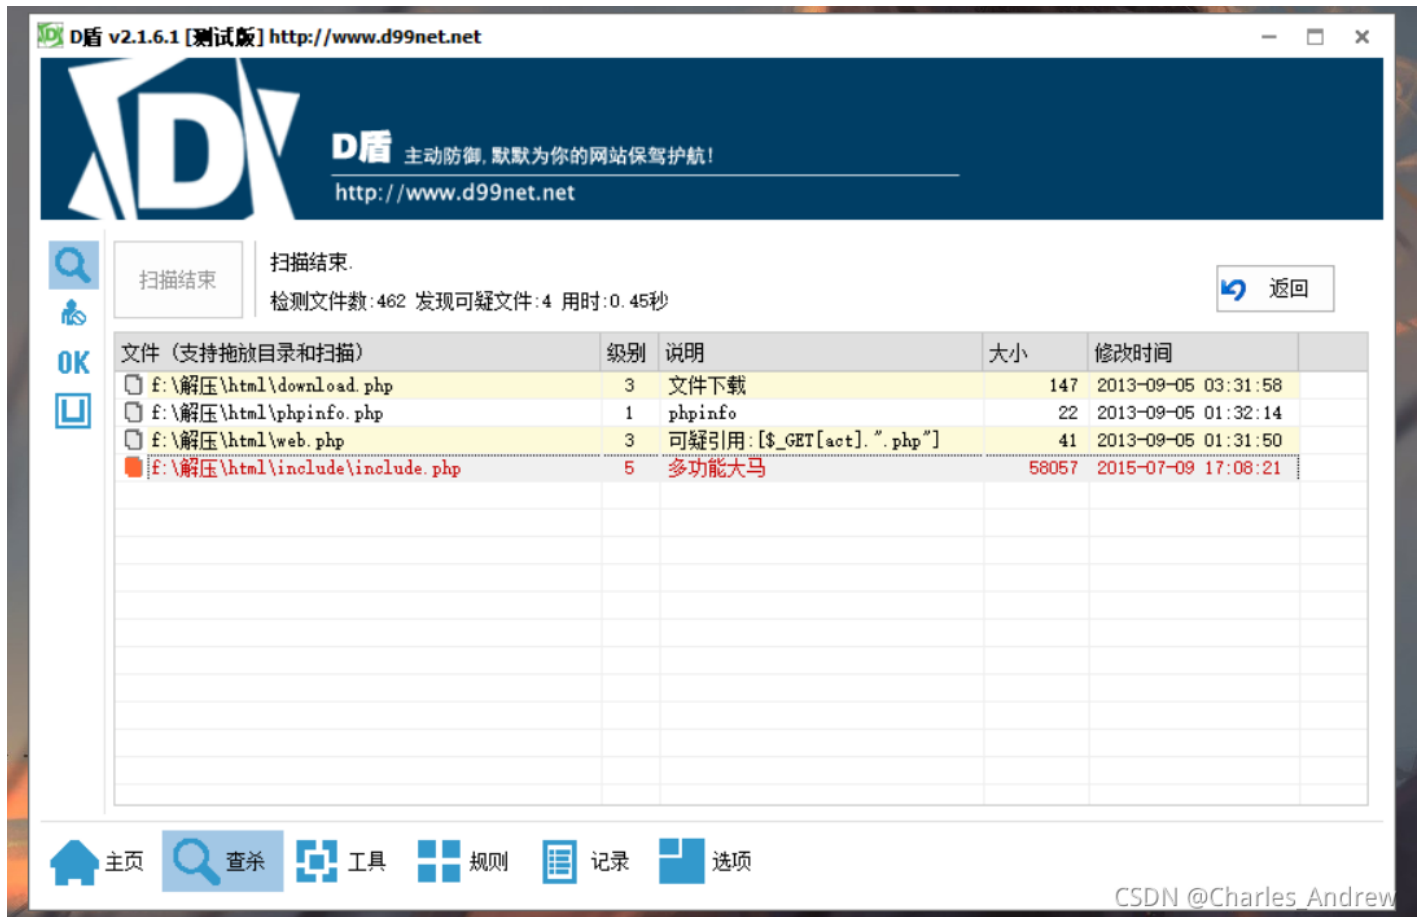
D盾 v2.1.6.1 [测试版] http://www.d99net.net

D盾 主动防御，默默为你的网站保驾护航！
http://www.d99net.net

OK

扫描结束

扫描结束.
检测文件数:462 发现可疑文件:4 用时:0.45秒

返回

| 文件（支持拖放目录和扫描） | 级别 | 说明 | 大小 | 修改时间 |
|---|---|---|---|---|
| f:\解压\html\download.php | 3 | 文件下载 | 147 | 2013-09-05 03:31:58 |
| f:\解压\html\phpinfo.php | 1 | phpinfo | 22 | 2013-09-05 01:32:14 |
| f:\解压\html\web.php | 3 | 可疑引用:[$_GET[act].".php"] | 41 | 2013-09-05 01:31:50 |
| f:\解压\html\include\include.php | 5 | 多功能大马 | 58057 | 2015-07-09 17:08:21 |

主页 查杀 工具 规则 记录 选项

CSDN @Charles_Andrew